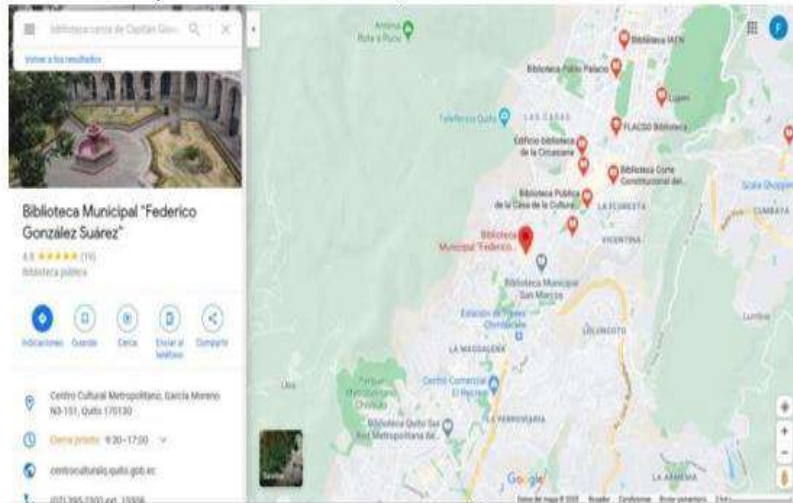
biblioteca cerca de Capitán Giov

Volver a los resultados

Biblioteca Municipal "Federico Gonzalez Suárez"

4.8 ★★★★★ (16)

Biblioteca pública

Indicaciones Guardar Cerca Enviar al teléfono Compartir

Centro Cultural Metropolitano, García Moreno N3-151, Quito 170130

Cierra pronto · 9:30–17:00

centrocultural.quito.gob.ec

(02) 395-2300 ext. 15556

Antena Ruta a Pucu

Biblioteca IAEN

Biblioteca Pablo Palacio

Lugen

Teleférico Quito

LAS CASAS

FLACSO Biblioteca

Edificio biblioteca de la Circasiana

Biblioteca Corte Constitucional del...

Scala Shopping

CUMBAYA

Biblioteca Pública de la Casa de la Cultura

LA FLORESTA

Biblioteca Municipal "Federico...

VICENTINA

Biblioteca Municipal San Marcos

Estación de Trolebús Chimbacalle

LA MAGDALENA

Lumbisí

Centro Comercial El Recreo

Parque Metropolitano Chilibulo

LA FERROVIARIA

Biblioteca Quito Sur Red Metropolitana de...

Lloa

Satélite

Google

LA ARMENIA

Datos del mapa ©2020 Ecuador Condiciones Enviar comentarios 2 km